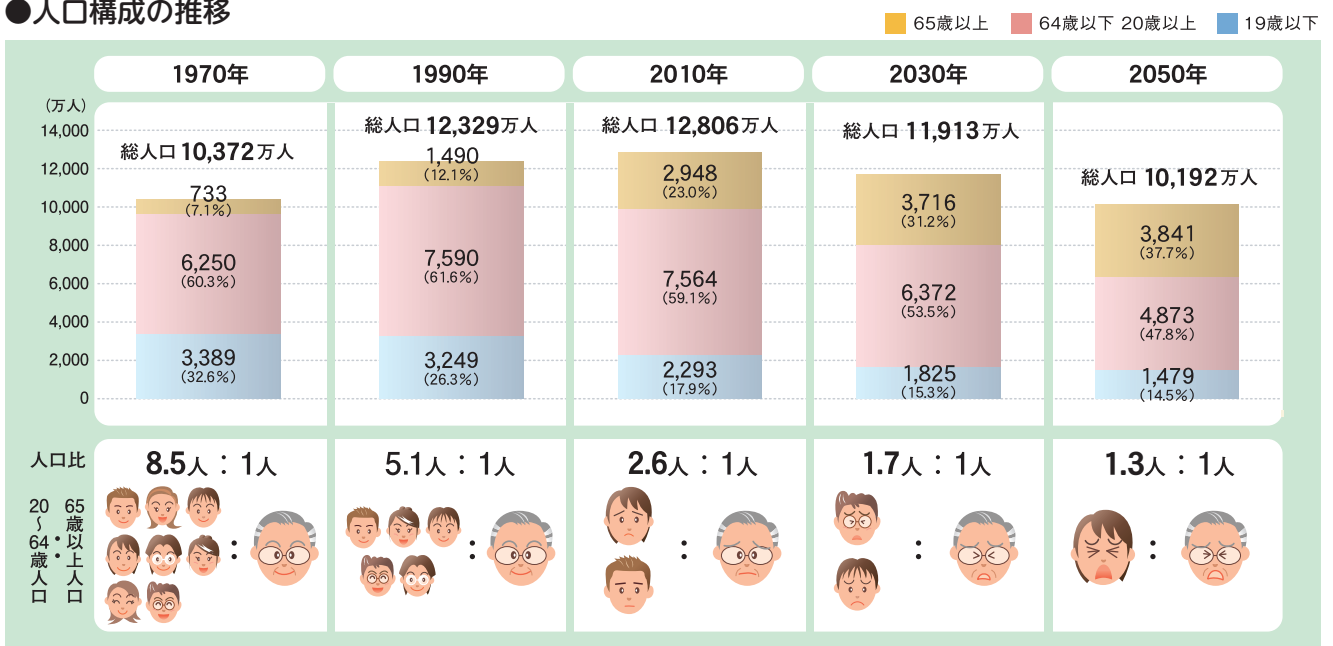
●人口構成の推移

65歳以上　64歳以下 20歳以上　19歳以下

| | 1970年 | 1990年 | 2010年 | 2030年 | 2050年 |
|---|---|---|---|---|---|
| 総人口 | 総人口 10,372万人 | 総人口 12,329万人 | 総人口 12,806万人 | 総人口 11,913万人 | 総人口 10,192万人 |
| 65歳以上 | 733 (7.1%) | 1,490 (12.1%) | 2,948 (23.0%) | 3,716 (31.2%) | 3,841 (37.7%) |
| 64歳以下 20歳以上 | 6,250 (60.3%) | 7,590 (61.6%) | 7,564 (59.1%) | 6,372 (53.5%) | 4,873 (47.8%) |
| 19歳以下 | 3,389 (32.6%) | 3,249 (26.3%) | 2,293 (17.9%) | 1,825 (15.3%) | 1,479 (14.5%) |

(万人)
14,000
12,000
10,000
8,000
6,000
4,000
2,000
0

人口比
20~64歳人口・・65歳以上人口

8.5人 : 1人
5.1人 : 1人
2.6人 : 1人
1.7人 : 1人
1.3人 : 1人